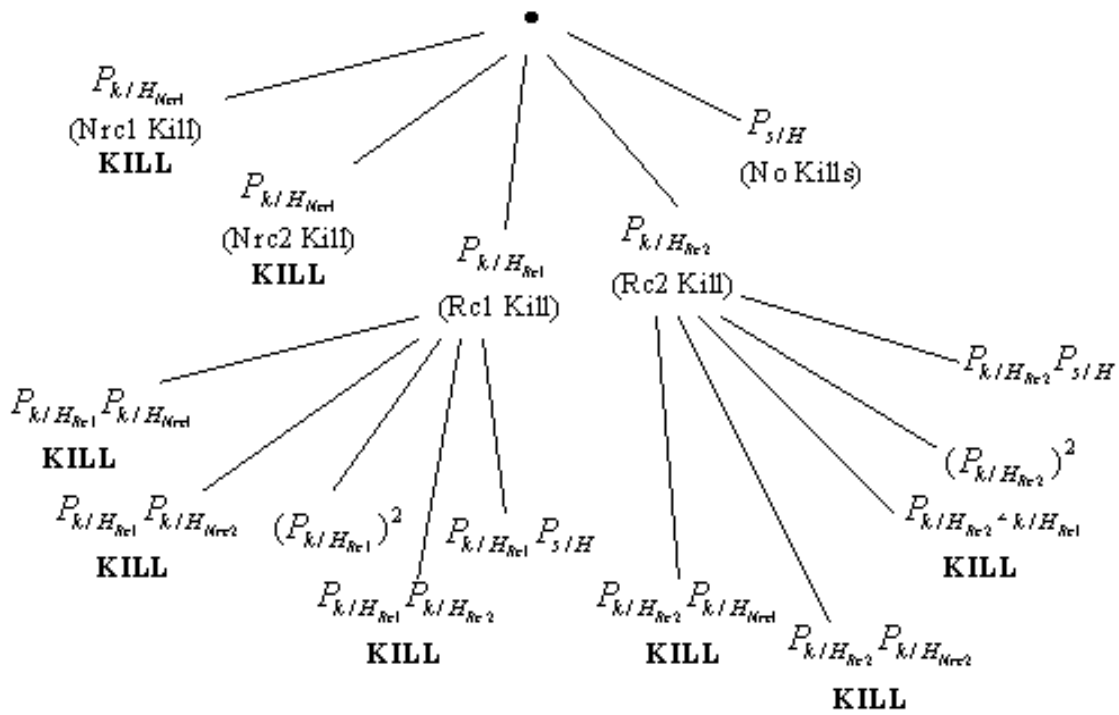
$P_{k/H_{Nrc1}}$
(Nrc1 Kill)
KILL

$P_{k/H_{Nrc1}}$
(Nrc2 Kill)
KILL

$P_{k/H_{Rc1}}$
(Rc1 Kill)

$P_{k/H_{Rc2}}$
(Rc2 Kill)

$P_{s/H}$
(No Kills)

$P_{k/H_{Rc1}}P_{k/H_{Nrc1}}$
KILL

$P_{k/H_{Rc1}}P_{k/H_{Nrc2}}$
KILL

$(P_{k/H_{Rc1}})^2$

$P_{k/H_{Rc1}}P_{k/H_{Rc2}}$
KILL

$P_{k/H_{Rc1}}P_{s/H}$

$P_{k/H_{Rc2}}P_{k/H_{Nrc1}}$
KILL

$P_{k/H_{Rc2}}P_{k/H_{Nrc2}}$
KILL

$P_{k/H_{Rc2}}P_{k/H_{Rc1}}$
KILL

$(P_{k/H_{Rc2}})^2$

$P_{k/H_{Rc2}}P_{s/H}$